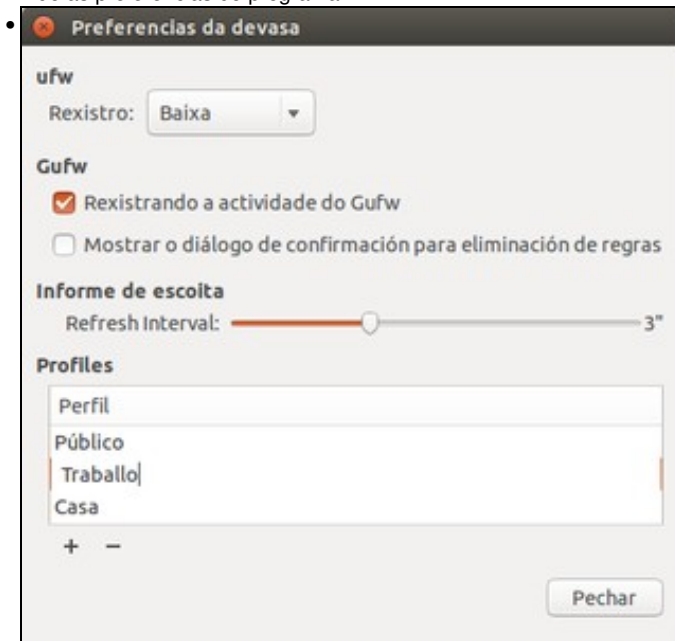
Preferencias da devasa

ufw

Rexistro: Baixa

Gufw

Rexistrando a actividade do Gufw

Mostrar o diálogo de confirmación para eliminación de regras

Informe de escoita

Refresh Interval: 3"

Profiles

| Perfil |
|---|
| Público |
| Traballo |
| Casa |

+ −

Pechar